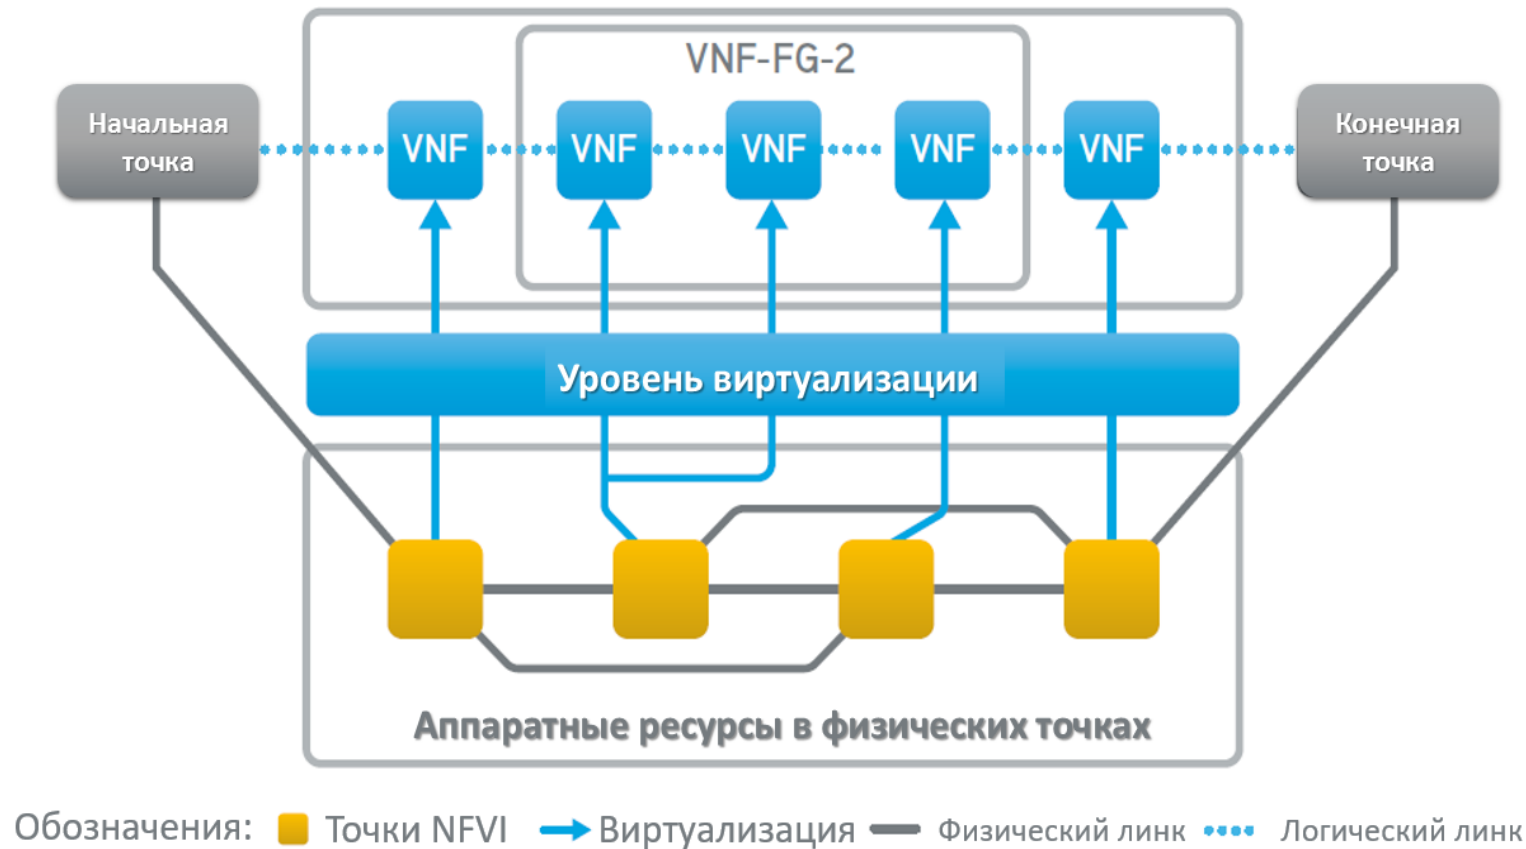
VNF-FG-2

Начальная точка

VNF

VNF

VNF

VNF

VNF

Конечная точка

Уровень виртуализации

Аппаратные ресурсы в физических точках

Обозначения: Точки NFVI Виртуализация Физический линк Логический линк